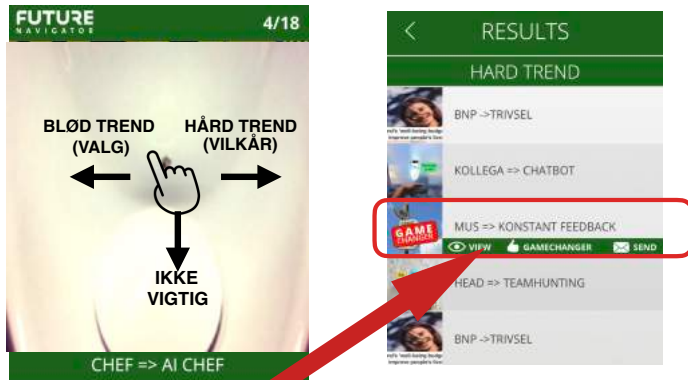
FUTURE NAVIGATOR

4/18

BLØD TREND (VALG)

HÅRD TREND (VILKÅR)

IKKE VIGTIG

CHEF => AI CHEF

<

RESULTS

HARD TREND

BNP ->TRIVSEL

KOLLEGA => CHATBOT

GAME CHANGER

MUS => KONSTANT FEEDBACK

VIEW

GAMECHANGER

SEND

HEAD => TEAMHUNTING

BNP ->TRIVSEL